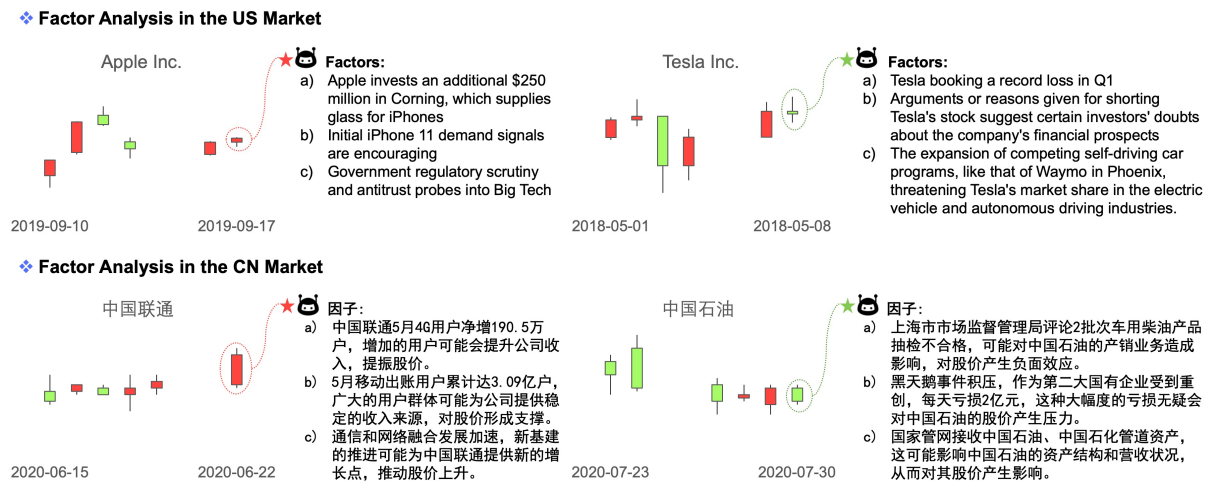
❖ Factor Analysis in the US Market

Apple Inc.

2019-09-10

2019-09-17

Factors:
a) Apple invests an additional $250 million in Corning, which supplies glass for iPhones
b) Initial iPhone 11 demand signals are encouraging
c) Government regulatory scrutiny and antitrust probes into Big Tech

Tesla Inc.

2018-05-01

2018-05-08

Factors:
a) Tesla booking a record loss in Q1
b) Arguments or reasons given for shorting Tesla's stock suggest certain investors' doubts about the company's financial prospects
c) The expansion of competing self-driving car programs, like that of Waymo in Phoenix, threatening Tesla's market share in the electric vehicle and autonomous driving industries.

❖ Factor Analysis in the CN Market

中国联通

2020-06-15

2020-06-22

因子:
a) 中国联通5月4G用户净增190.5万户，增加的用户可能会提升公司收入，提振股价。
b) 5月移动出账用户累计达3.09亿户，广大的用户群体可能为公司提供稳定的收入来源，对股价形成支撑。
c) 通信和网络融合发展加速，新基建的推进可能为中国联通提供新的增长点，推动股价上升。

中国石油

2020-07-23

2020-07-30

因子:
a) 上海市市场监督管理局评论2批次车用柴油产品抽检不合格，可能对中国石油的产销业务造成影响，对股价产生负面效应。
b) 黑天鹅事件积压，作为第二大国有企业受到重创，每天亏损2亿元，这种大幅度的亏损无疑会对中国石油的股价产生压力。
c) 国家管网接收中国石油、中国石化管道资产，这可能影响中国石油的资产结构和营收状况，从而对其股价产生影响。